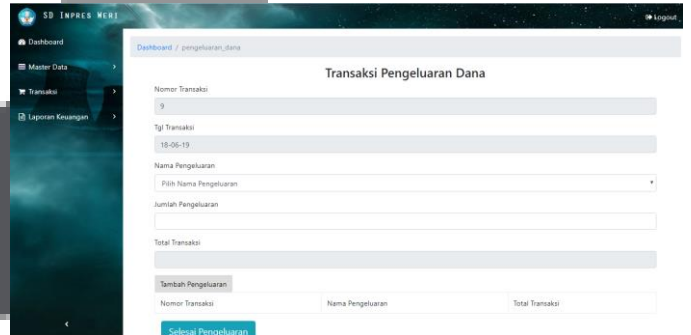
SD INPRES MERI

Logout

Dashboard

Master Data

Transaksi

Laporan Keuangan

Dashboard / pengeluaran_dana

Transaksi Pengeluaran Dana

Nomor Transaksi

9

Tgl Transaksi

18-06-19

Nama Pengeluaran

Pilih Nama Pengeluaran

Jumlah Pengeluaran

Total Transaksi

Tambah Pengeluaran

| Nomor Transaksi | Nama Pengeluaran | Total Transaksi |
|---|---|---|

Selesai Pengeluaran

‹